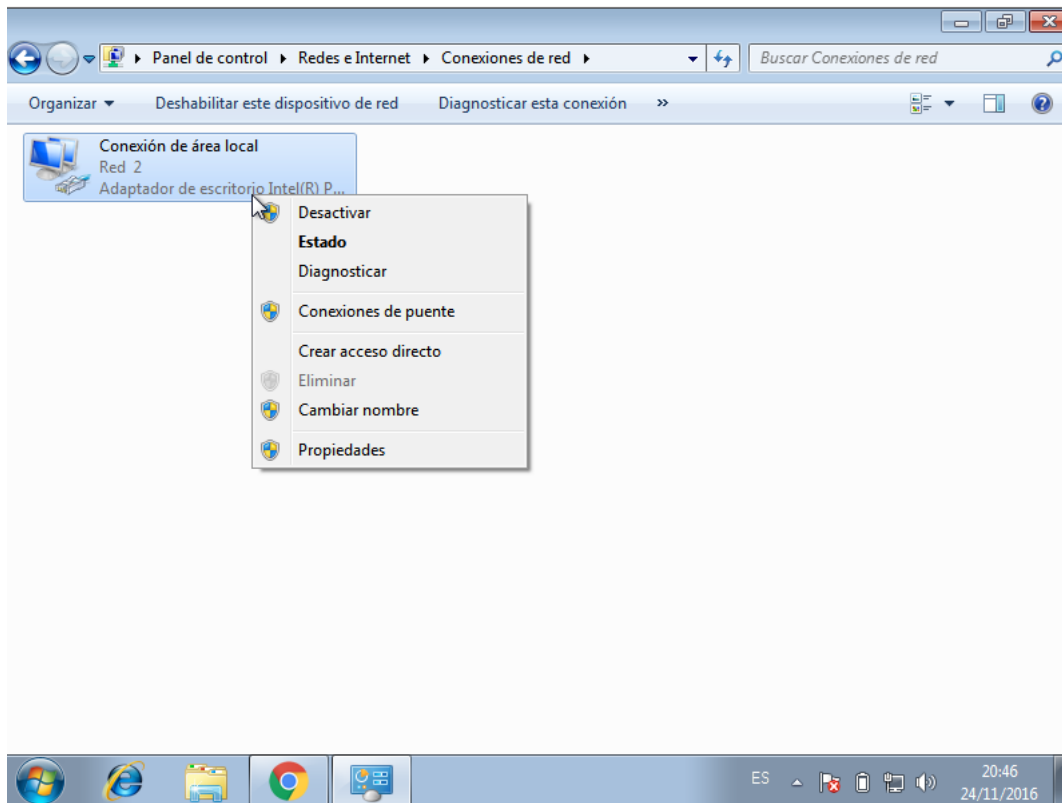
Panel de control ▸ Redes e Internet ▸ Conexiones de red ▸

Buscar Conexiones de red

Organizar ▾ Deshabilitar este dispositivo de red Diagnosticar esta conexión »

Conexión de área local
Red 2
Adaptador de escritorio Intel(R) P...

Desactivar
Estado
Diagnosticar
Conexiones de puente
Crear acceso directo
Eliminar
Cambiar nombre
Propiedades

ES
20:46
24/11/2016